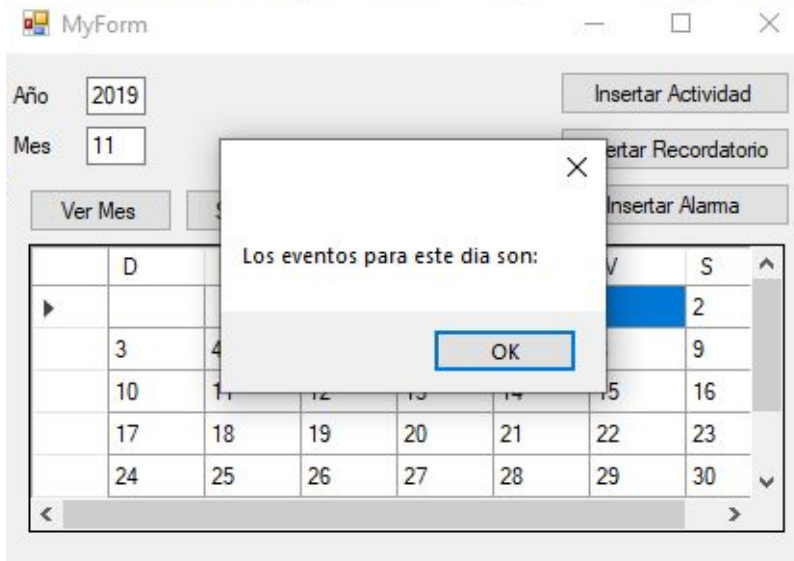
MyForm

Año 2019

Mes 11

Insertar Actividad

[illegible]ertar Recordatorio

Ver Mes

S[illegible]

Insertar Alarma

Los eventos para este dia son:

OK

| | D | | | | | V | S |
|---|---|---|---|---|---|---|---|
| | | | | | | | 2 |
| | 3 | 4 | | | | | 9 |
| | 10 | 1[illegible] | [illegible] | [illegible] | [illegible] | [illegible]5 | 16 |
| | 17 | 18 | 19 | 20 | 21 | 22 | 23 |
| | 24 | 25 | 26 | 27 | 28 | 29 | 30 |